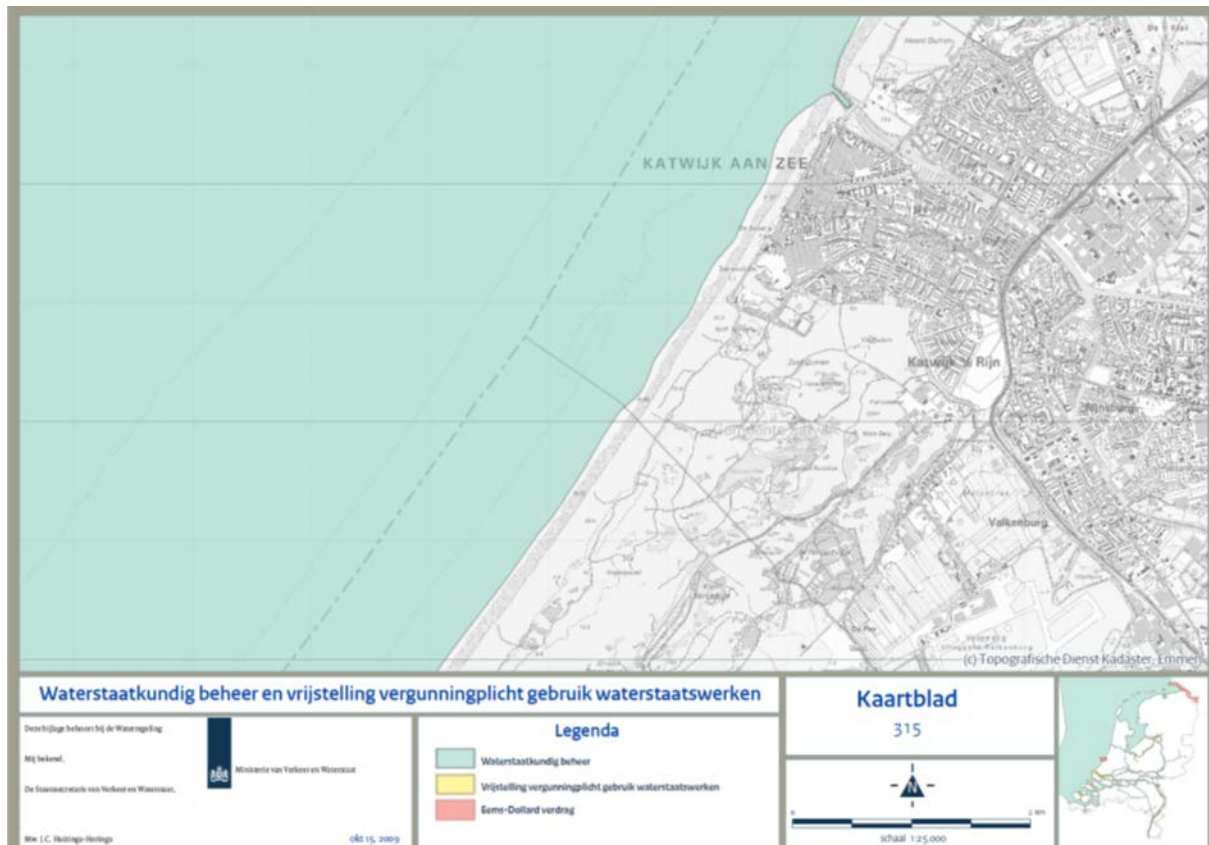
KATWIJK AAN ZEE

Katwijk a/d Rijn

Valkenburg

(c) Topografische Dienst Kadaster, Emmen

Waterstaatkundig beheer en vrijstelling vergunningplicht gebruik waterstaatswerken

Kaartblad

315

Deze bijlage behoort bij de Waterregeling

Mij bekend,

De Staatssecretaris van Verkeer en Waterstaat,

Mw. J.C. Huizinga-Heringa

okt 15, 2009

Ministerie van Verkeer en Waterstaat

Legenda

Waterstaatkundig beheer

Vrijstelling vergunningplicht gebruik waterstaatswerken

Eems-Dollard verdrag

N

0

2 km

schaal 1:25.000